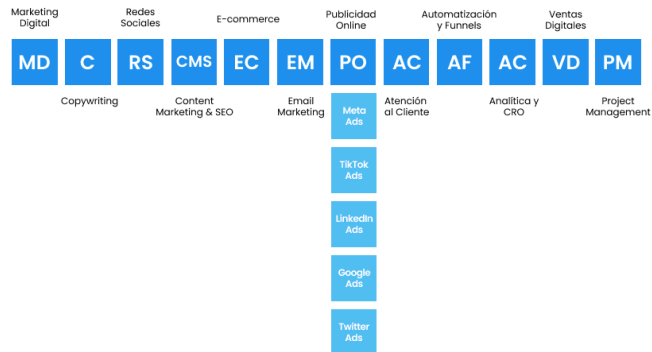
Marketing Digital

Redes Sociales

E-commerce

Publicidad Online

Automatización y Funnels

Ventas Digitales

MD C RS CMS EC EM PO AC AF AC VD PM

Copywriting

Content Marketing & SEO

Email Marketing

Meta Ads

TikTok Ads

LinkedIn Ads

Google Ads

Twitter Ads

Atención al Cliente

Analítica y CRO

Project Management